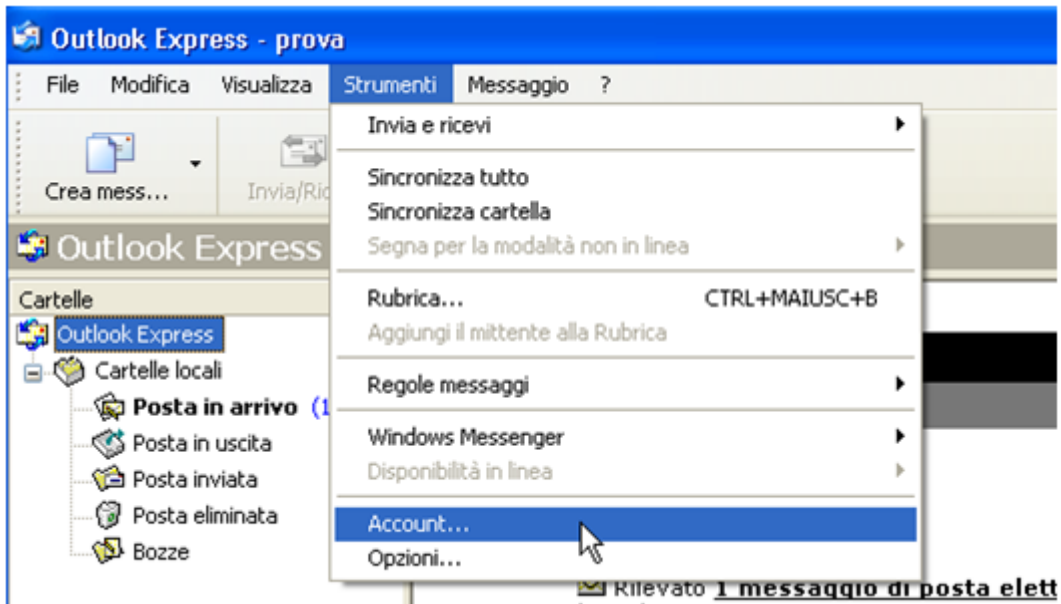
Outlook Express - prova

File Modifica Visualizza Strumenti Messaggio ?

Crea mess... Invia/Ric

Outlook Express

Cartelle
Outlook Express
Cartelle locali
Posta in arrivo (1
Posta in uscita
Posta inviata
Posta eliminata
Bozze

Invia e ricevi
Sincronizza tutto
Sincronizza cartella
Segna per la modalità non in linea
Rubrica... CTRL+MAIUSC+B
Aggiungi il mittente alla Rubrica
Regole messaggi
Windows Messenger
Disponibilità in linea
Account...
Opzioni...

Rilevato 1 messaggio di posta elett